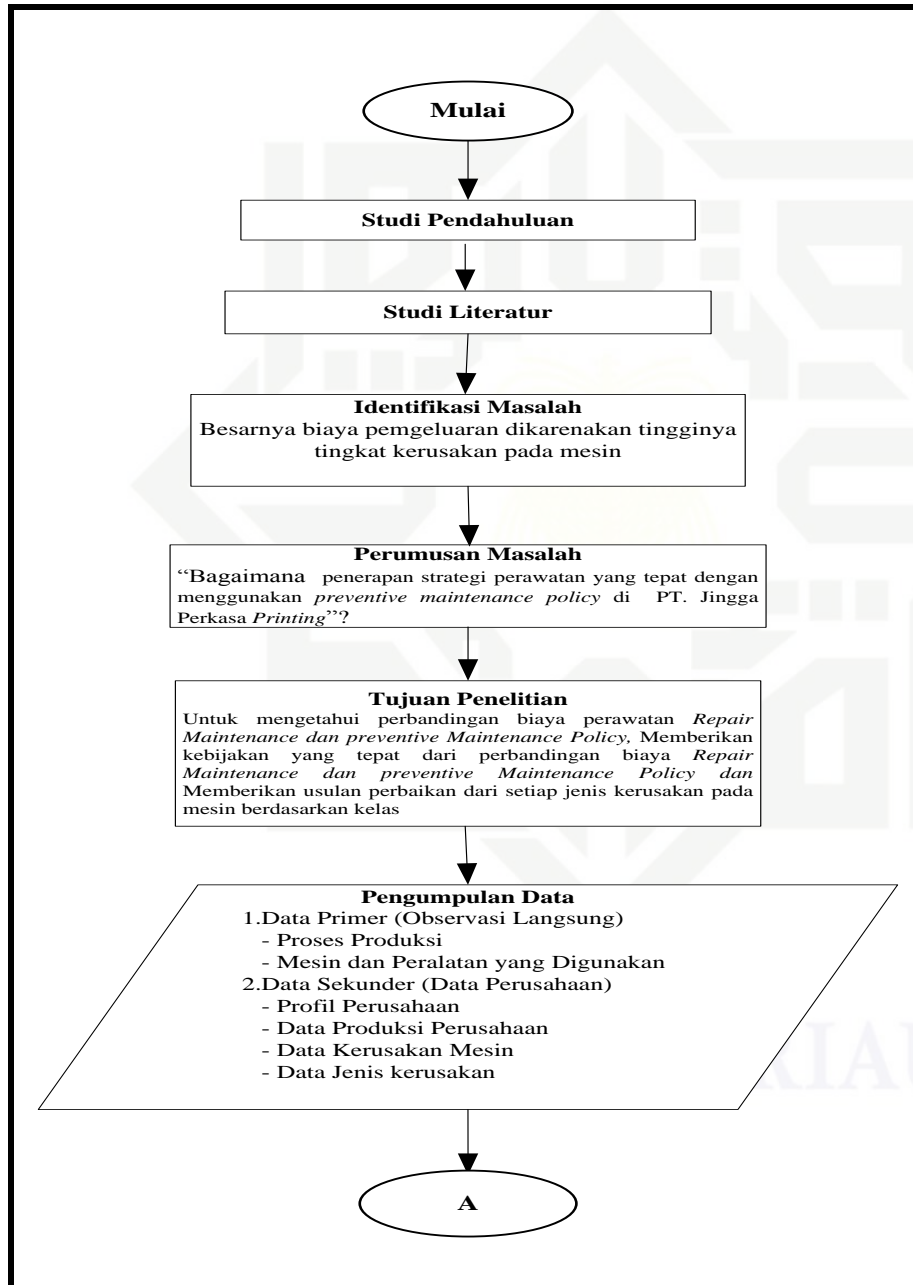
Mulai

Studi Pendahuluan

Studi Literatur

Identifikasi Masalah
Besarnya biaya pemgeluaran dikarenakan tingginya tingkat kerusakan pada mesin

Perumusan Masalah
"Bagaimana penerapan strategi perawatan yang tepat dengan menggunakan preventive maintenance policy di PT. Jingga Perkasa Printing"?

Tujuan Penelitian
Untuk mengetahui perbandingan biaya perawatan Repair Maintenance dan preventive Maintenance Policy, Memberikan kebijakan yang tepat dari perbandingan biaya Repair Maintenance dan preventive Maintenance Policy dan Memberikan usulan perbaikan dari setiap jenis kerusakan pada mesin berdasarkan kelas

Pengumpulan Data
1.Data Primer (Observasi Langsung)
- Proses Produksi
- Mesin dan Peralatan yang Digunakan
2.Data Sekunder (Data Perusahaan)
- Profil Perusahaan
- Data Produksi Perusahaan
- Data Kerusakan Mesin
- Data Jenis kerusakan

A